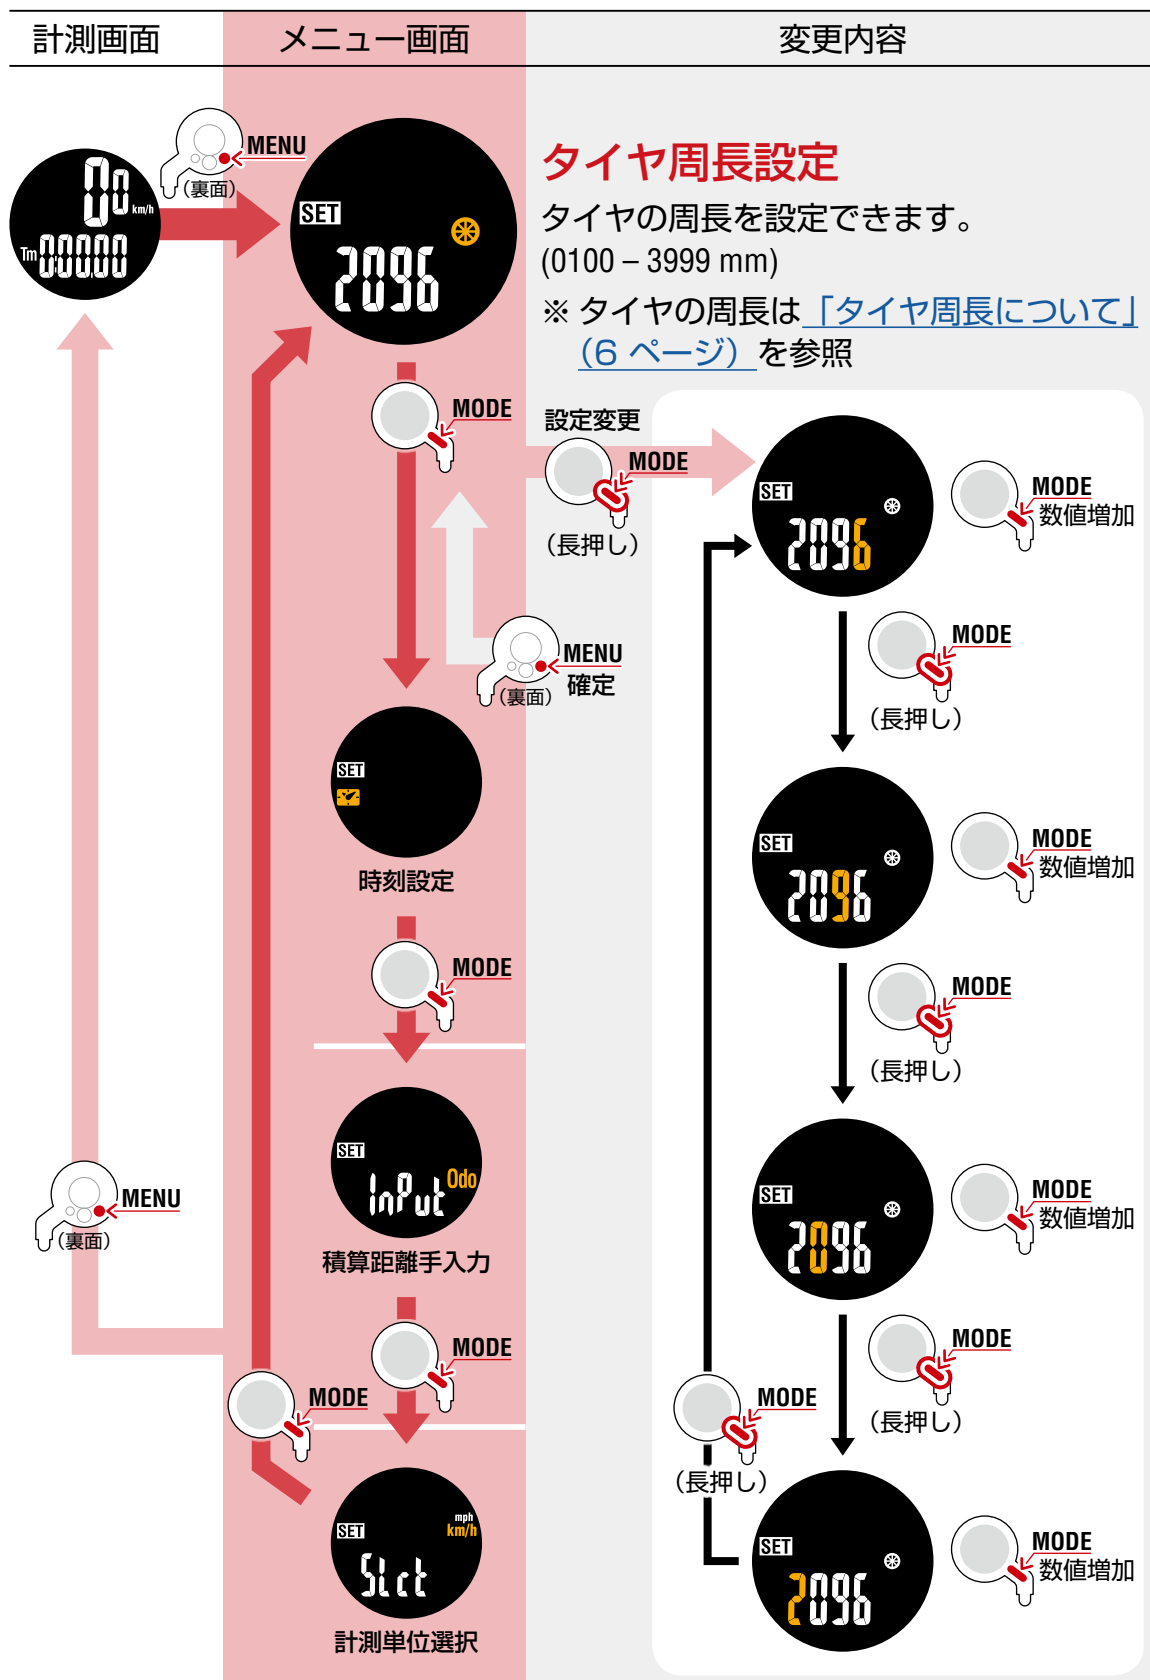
| 計測画面 | メニュー画面 | 変更内容 |
|---|---|---|

0.0 km/h
Tm 00:00

MENU
（裏面）

SET
2096

タイヤ周長設定
タイヤの周長を設定できます。
(0100 – 3999 mm)
※ タイヤの周長は「タイヤ周長について」（6 ページ）を参照

MODE

設定変更
MODE
（長押し）

SET
2096

MODE
数値増加

MENU
（裏面）
確定

SET

時刻設定

MODE
（長押し）

SET
2096

MODE
数値増加

MODE

MODE
（長押し）

SET
InPut Odo

積算距離手入力

SET
2096

MODE
数値増加

MENU
（裏面）

MODE

MODE

MODE
（長押し）

MODE
（長押し）

SET
mph
km/h
SLct

計測単位選択

SET
2096

MODE
数値増加